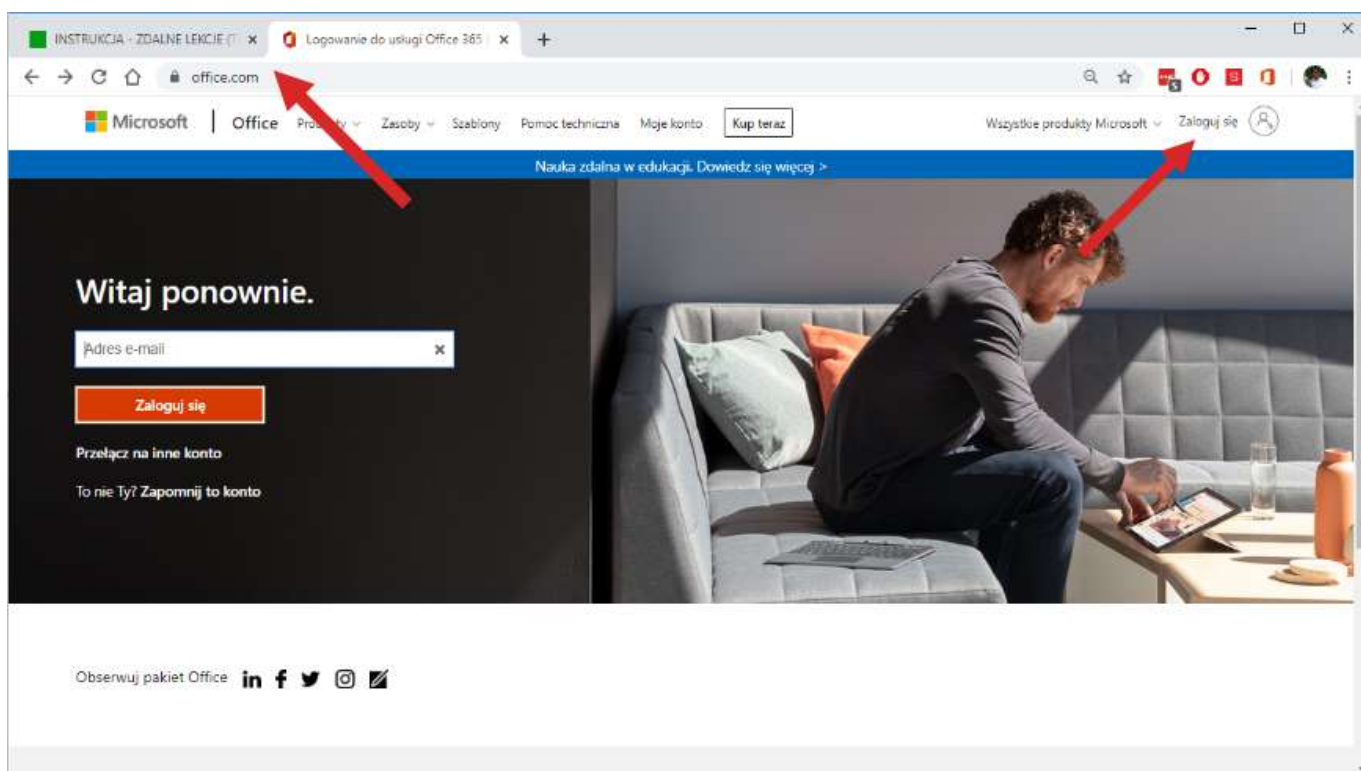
INSTRUKCJA - ZDALNE LEKCJE (T ×
Logowanie do usługi Office 365 ×
+

office.com

Microsoft | Office Pro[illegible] Zasoby Szablony Pomoc techniczna Moje konto Kup teraz
Wszystkie produkty Microsoft Zaloguj się

Nauka zdalna w edukacji. Dowiedz się więcej >

Witaj ponownie.

Adres e-mail

Zaloguj się

Przełącz na inne konto

To nie Ty? Zapomnij to konto

Obserwuj pakiet Office